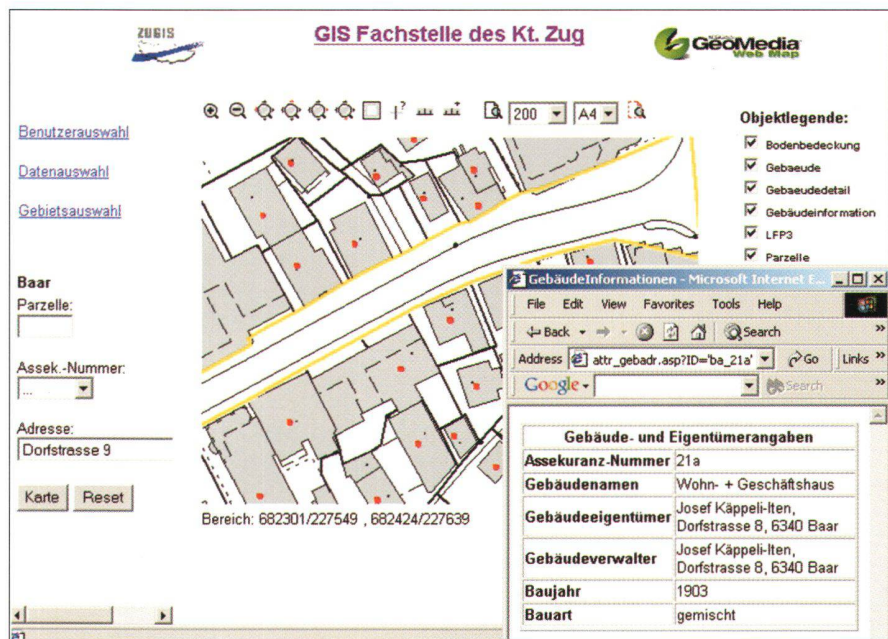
ZUGIS

GIS Fachstelle des Kt. Zug

GeoMedia Web Map

200 A4

Objektlegende:
Bodenbedeckung
Gebaeude
Gebaeudedetail
Gebäudeinformation
LFP3
Parzelle

Benutzerauswahl

Datenauswahl

Gebietsauswahl

Baar
Parzelle:

Assek.-Nummer:
...

Adresse:
Dorfstrasse 9

Karte Reset

Bereich: 682301/227549 , 682424/227639

GebäudeInformationen - Microsoft Internet E...
File Edit View Favorites Tools Help
Back Search
Address attr_gebadr.asp?ID='ba_21a' Go Links
Google Search

| Gebäude- und Eigentümerangaben | |
|---|---|
| Assekuranz-Nummer | 21a |
| Gebäudenamen | Wohn- + Geschäftshaus |
| Gebäudeeigentümer | Josef Käppeli-Iten, Dorfstrasse 8, 6340 Baar |
| Gebäudeverwalter | Josef Käppeli-Iten, Dorfstrasse 8, 6340 Baar |
| Baujahr | 1903 |
| Bauart | gemischt |